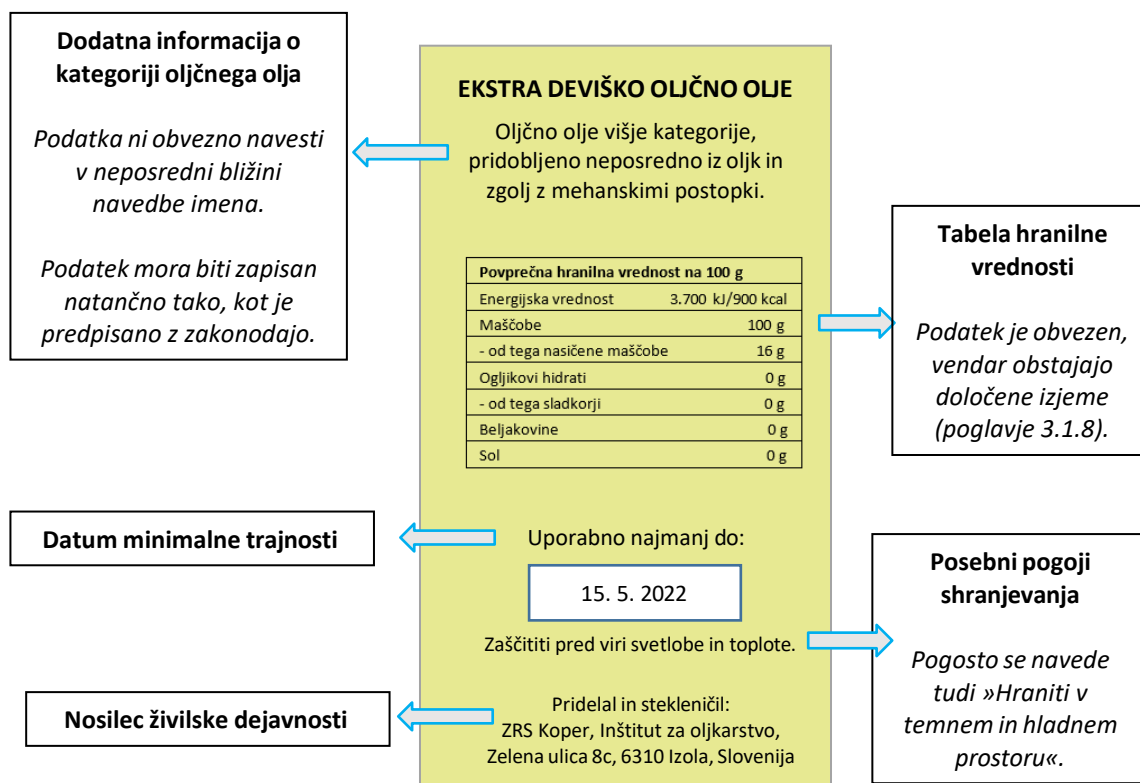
**Dodatna informacija o kategoriji oljčnega olja**

*Podatka ni obvezno navesti v neposredni bližini navedbe imena.*

*Podatek mora biti zapisan natančno tako, kot je predpisano z zakonodajo.*

**EKSTRA DEVIŠKO OLJČNO OLJE**

Oljčno olje višje kategorije, pridobljeno neposredno iz oljk in zgolj z mehanskimi postopki.

| Povprečna hranilna vrednost na 100 g | |
|---|---|
| Energijska vrednost | 3.700 kJ/900 kcal |
| Maščobe | 100 g |
| - od tega nasičene maščobe | 16 g |
| Ogljikovi hidrati | 0 g |
| - od tega sladkorji | 0 g |
| Beljakovine | 0 g |
| Sol | 0 g |

**Tabela hranilne vrednosti**

*Podatek je obvezen, vendar obstajajo določene izjeme (poglavje 3.1.8).*

**Datum minimalne trajnosti**

Uporabno najmanj do:

15. 5. 2022

Zaščititi pred viri svetlobe in toplote.

**Posebni pogoji shranjevanja**

*Pogosto se navede tudi »Hraniti v temnem in hladnem prostoru«.*

**Nosilec živilske dejavnosti**

Pridelal in stekleničil:
ZRS Koper, Inštitut za oljkarstvo, Zelena ulica 8c, 6310 Izola, Slovenija